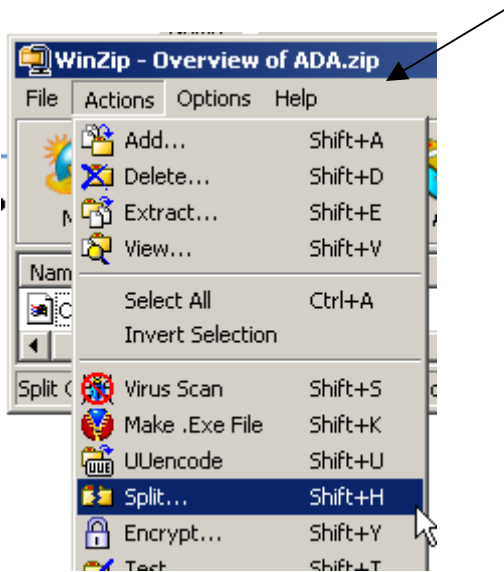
WinZip - Overview of ADA.zip

File Actions Options Help

Add... Shift+A
Delete... Shift+D
Extract... Shift+E
View... Shift+V

Select All Ctrl+A
Invert Selection

Virus Scan Shift+S
Make .Exe File Shift+K
UUencode Shift+U
Split... Shift+H
Encrypt... Shift+Y
Test Shift+T

Nam
Split